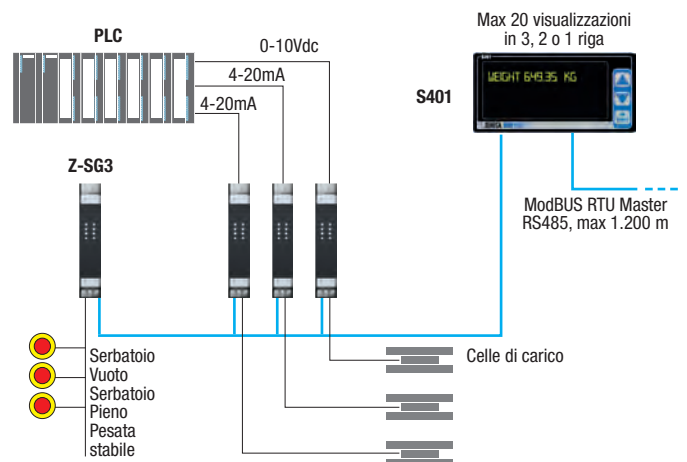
PLC

0-10Vdc

4-20mA

4-20mA

Max 20 visualizzazioni in 3, 2 o 1 riga

S401

WEIGHT 649.35 KG

SENECA

Z-SG3

ModBUS RTU Master RS485, max 1.200 m

Serbatoio Vuoto

Serbatoio Pieno

Pesata stabile

Celle di carico